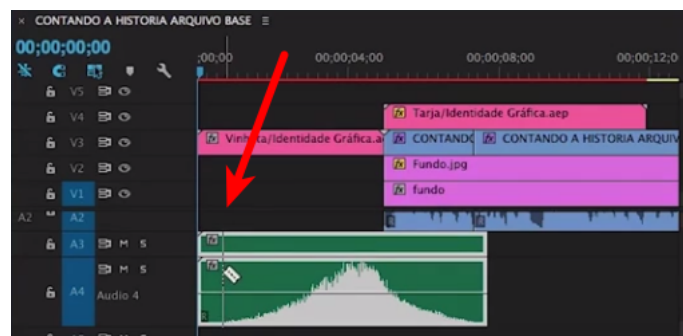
× CONTANDO A HISTORIA ARQUIVO BASE ≡

00;00;00;00

;00;00 00;00;04;00 00;00;08;00 00;00;12;0

V5
V4
V3
V2
V1
A2 A2
A3 M S
M S
A4 Audio 4

fx Tarja/Identidade Gráfica.aep
fx Vinheta/Identidade Gráfica.a
fx CONTANDO
fx CONTANDO A HISTORIA ARQUIV
fx Fundo.jpg
fx fundo
fx
fx